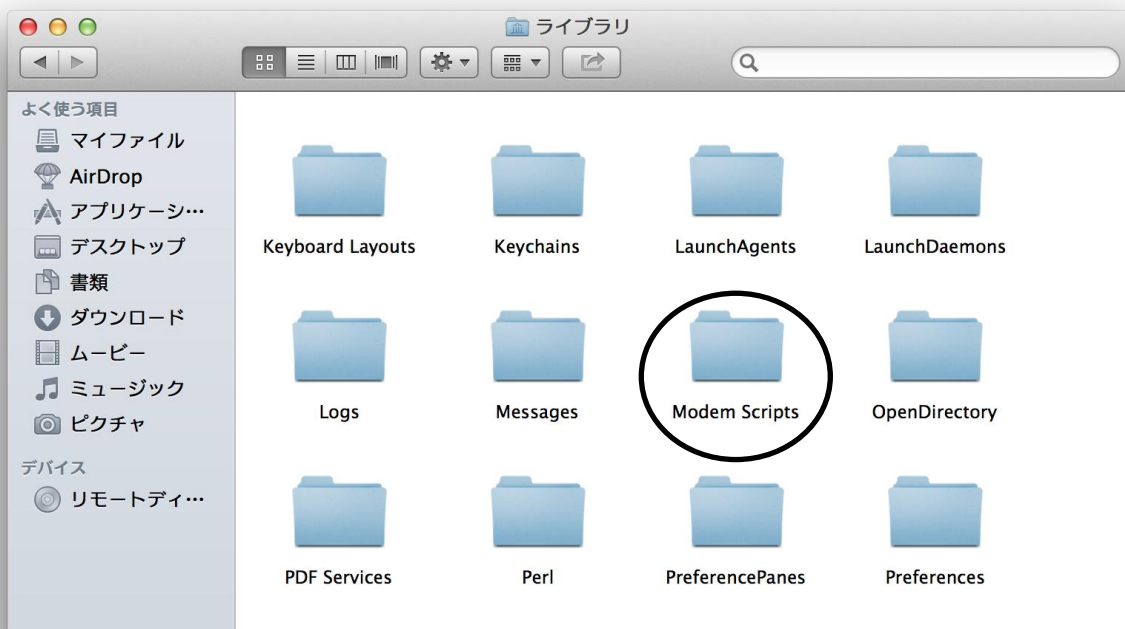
ライブラリ

よく使う項目
マイファイル
AirDrop
アプリケーシ…
デスクトップ
書類
ダウンロード
ムービー
ミュージック
ピクチャ

デバイス
リモートディ…

Keyboard Layouts
Keychains
LaunchAgents
LaunchDaemons
Logs
Messages
Modem Scripts
OpenDirectory
PDF Services
Perl
PreferencePanes
Preferences